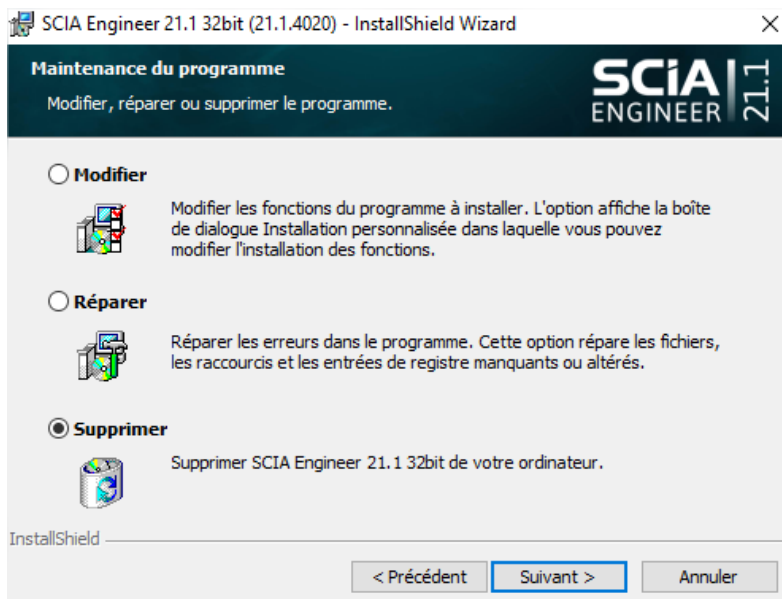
SCIA Engineer 21.1 32bit (21.1.4020) - InstallShield Wizard

Maintenance du programme

Modifier, réparer ou supprimer le programme.

SCiA ENGINEER 21.1

Modifier

Modifier les fonctions du programme à installer. L'option affiche la boîte de dialogue Installation personnalisée dans laquelle vous pouvez modifier l'installation des fonctions.

Réparer

Réparer les erreurs dans le programme. Cette option répare les fichiers, les raccourcis et les entrées de registre manquants ou altérés.

Supprimer

Supprimer SCIA Engineer 21.1 32bit de votre ordinateur.

InstallShield

< Précédent

Suivant >

Annuler